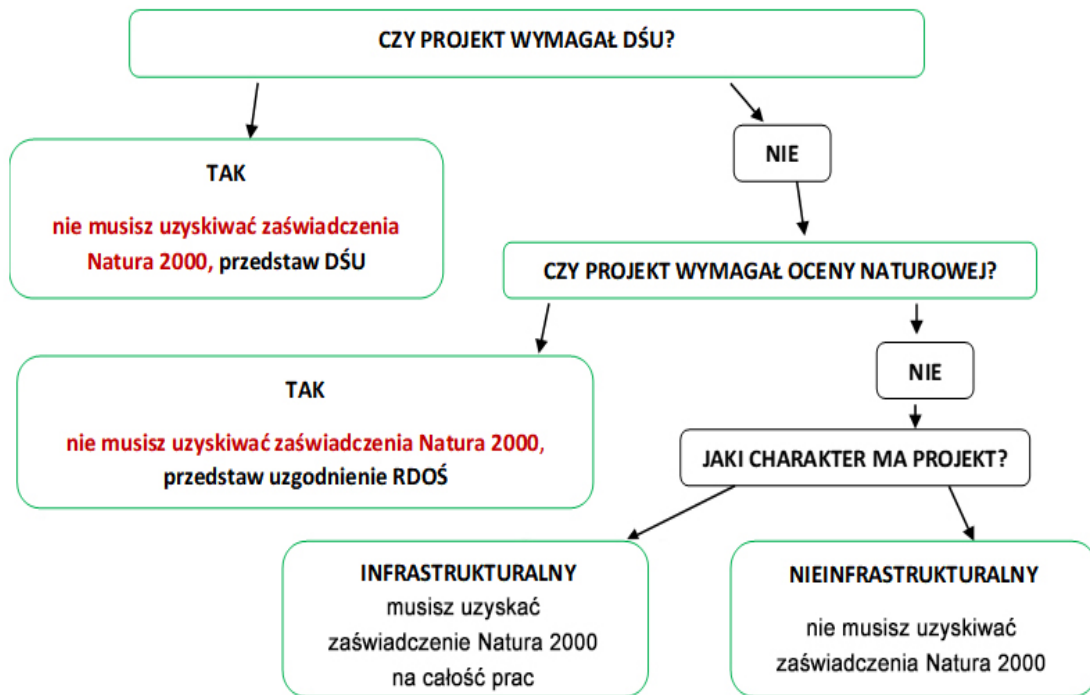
CZY PROJEKT WYMAGAŁ DŚU?

TAK

nie musisz uzyskiwać zaświadczenia Natura 2000, przedstaw DŚU

NIE

CZY PROJEKT WYMAGAŁ OCENY NATUROWEJ?

TAK

nie musisz uzyskiwać zaświadczenia Natura 2000, przedstaw uzgodnienie RDOŚ

NIE

JAKI CHARAKTER MA PROJEKT?

INFRASTRUKTURALNY
musisz uzyskać zaświadczenie Natura 2000 na całość prac

NIEINFRASTRUKTURALNY
nie musisz uzyskiwać zaświadczenia Natura 2000